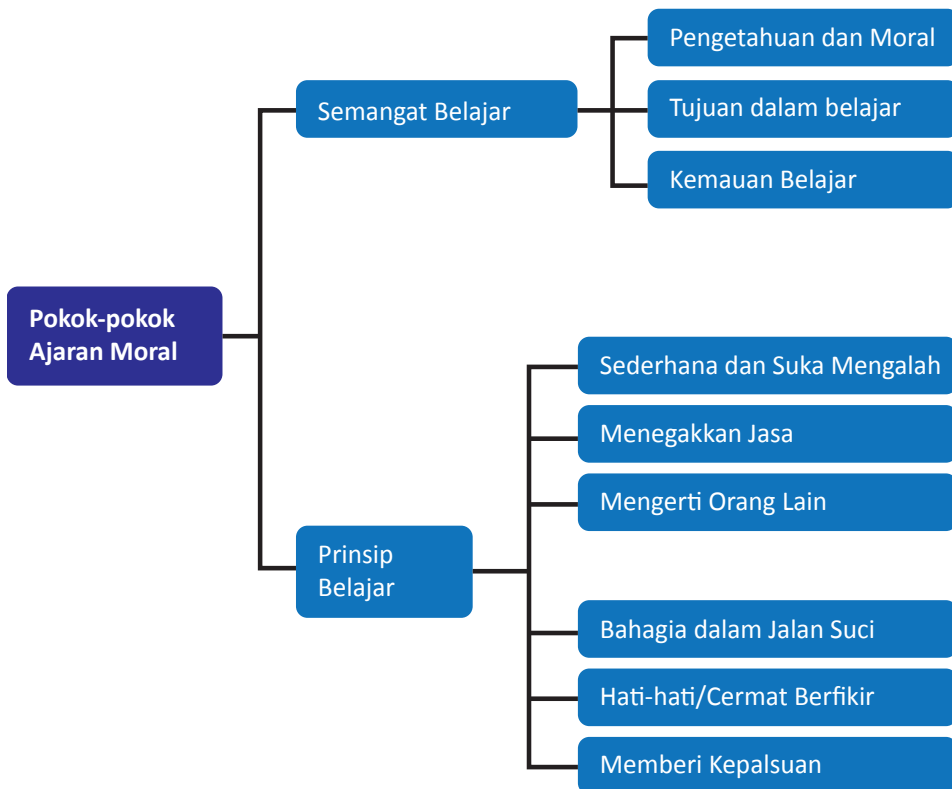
Pokok-pokok Ajaran Moral

Semangat Belajar

Pengetahuan dan Moral

Tujuan dalam belajar

Kemauan Belajar

Prinsip Belajar

Sederhana dan Suka Mengalah

Menegakkan Jasa

Mengerti Orang Lain

Bahagia dalam Jalan Suci

Hati-hati/Cermat Berfikir

Memberi Kepalsuan